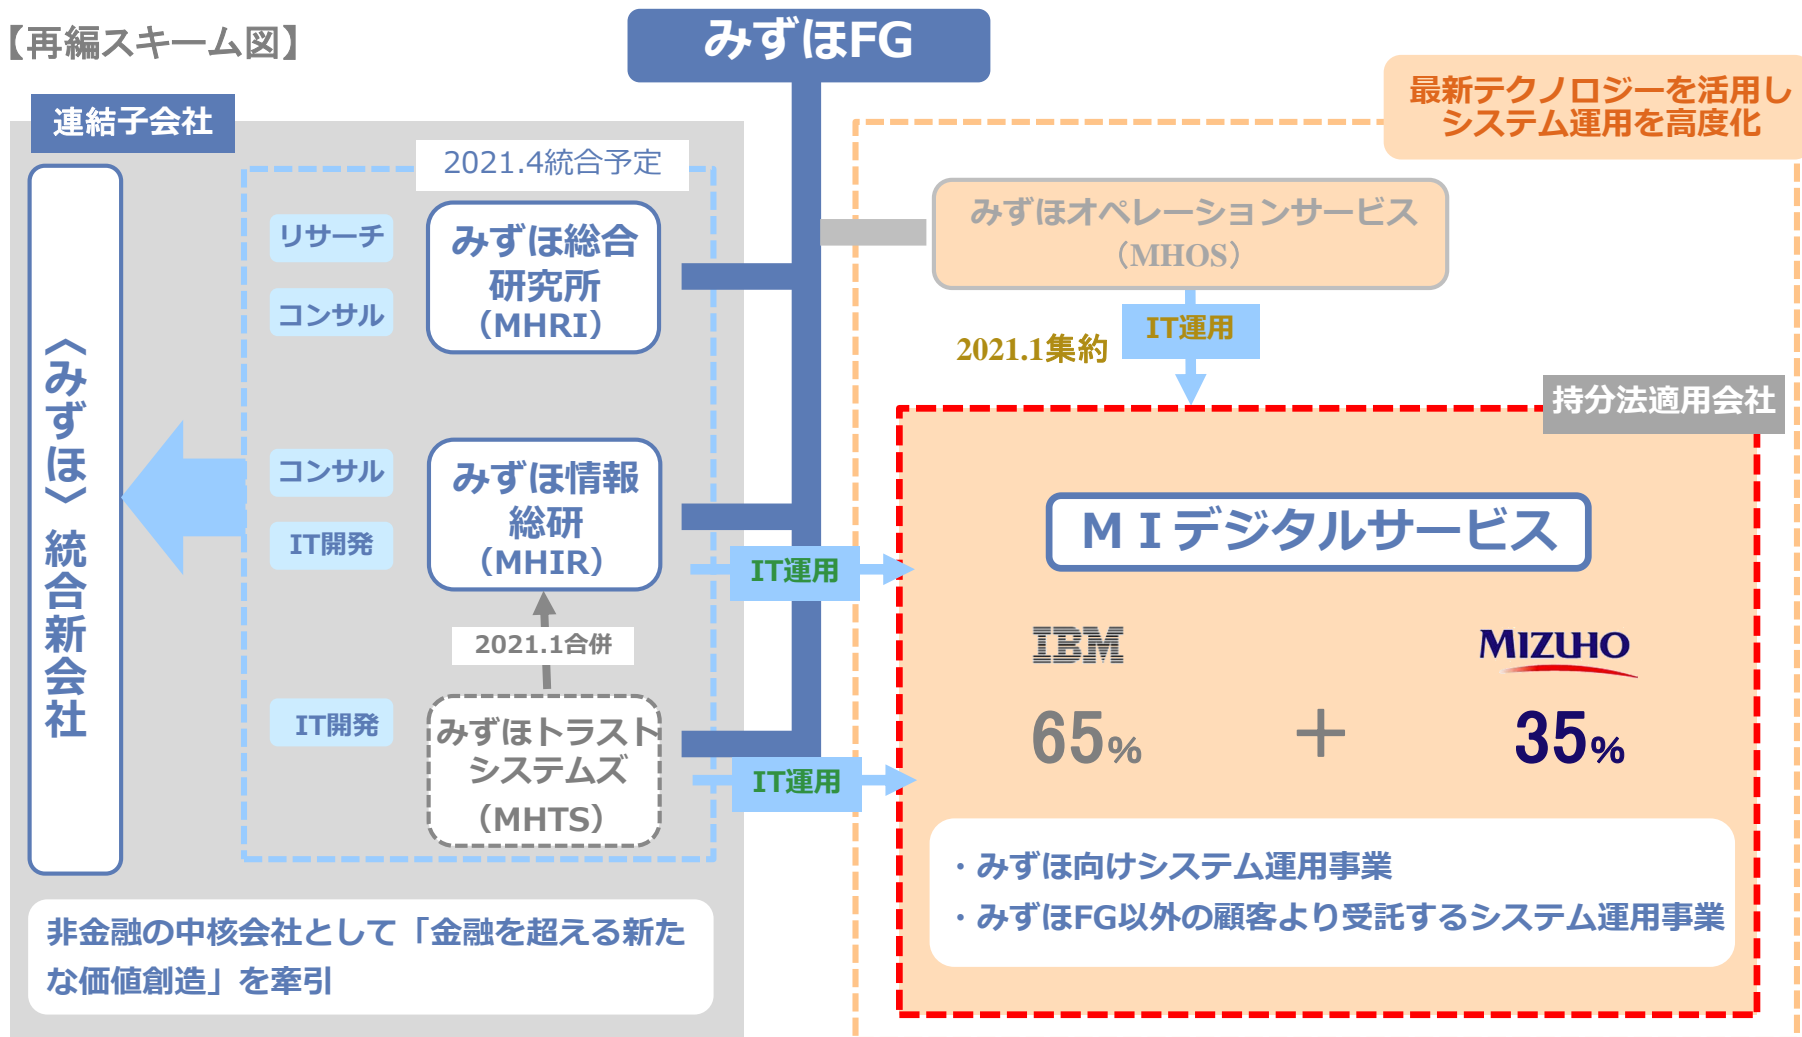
【再編スキーム図】

みずほFG

連結子会社

〈みずほ〉統合新会社

2021.4統合予定

リサーチ

コンサル

みずほ総合研究所（MHRI）

コンサル

IT開発

みずほ情報総研（MHIR）

2021.1合併

IT開発

みずほトラストシステムズ（MHTS）

IT運用

IT運用

非金融の中核会社として「金融を超える新たな価値創造」を牽引

最新テクノロジーを活用しシステム運用を高度化

みずほオペレーションサービス（MHOS）

2021.1集約

IT運用

持分法適用会社

ＭＩデジタルサービス

IBM

MIZUHO

65%

＋

35%

・みずほ向けシステム運用事業

・みずほFG以外の顧客より受託するシステム運用事業